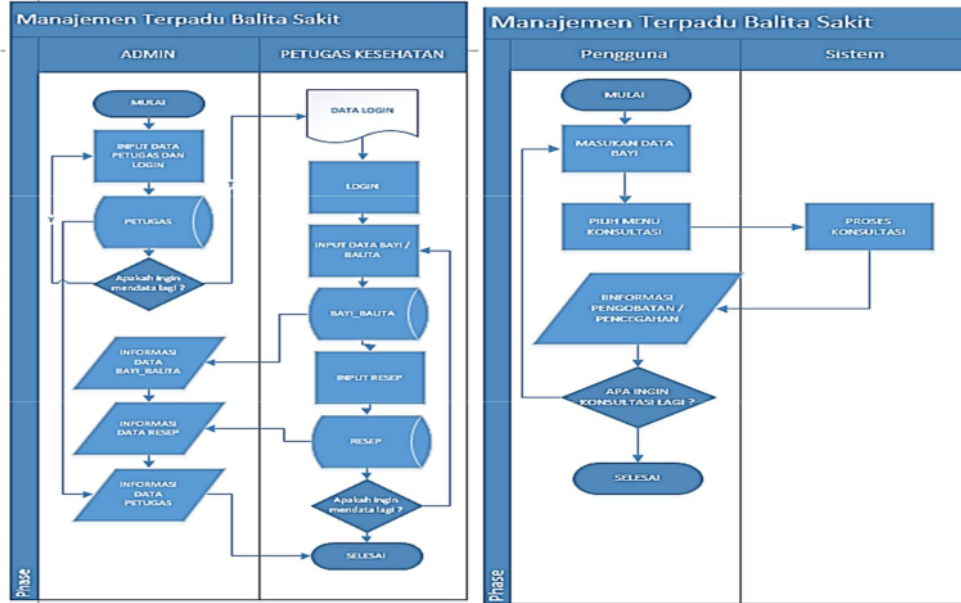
Manajemen Terpadu Balita Sakit

ADMIN

PETUGAS KESEHATAN

MULAI

INPUT DATA PETUGAS DAN LOGIN

Y

PETUGAS

Y

Apakah ingin mendata lagi ?

DATA LOGIN

LOGIN

INPUT DATA BAYI / BALITA

BAYI_BALITA

INFORMASI DATA BAYI_BALITA

INPUT RESEP

INFORMASI DATA RESEP

RESEP

INFORMASI DATA PETUGAS

Apakah ingin mendata lagi ?

SELESAI

Phase

Manajemen Terpadu Balita Sakit

Pengguna

Sistem

MULAI

MASUKAN DATA BAYI

PILIH MENU KONSULTASI

PROSES KONSULTASI

INFORMASI PENGOBATAN / PENCEGAHAN

APA INGIN KONSULTASI LAGI ?

SELESAI

Phase